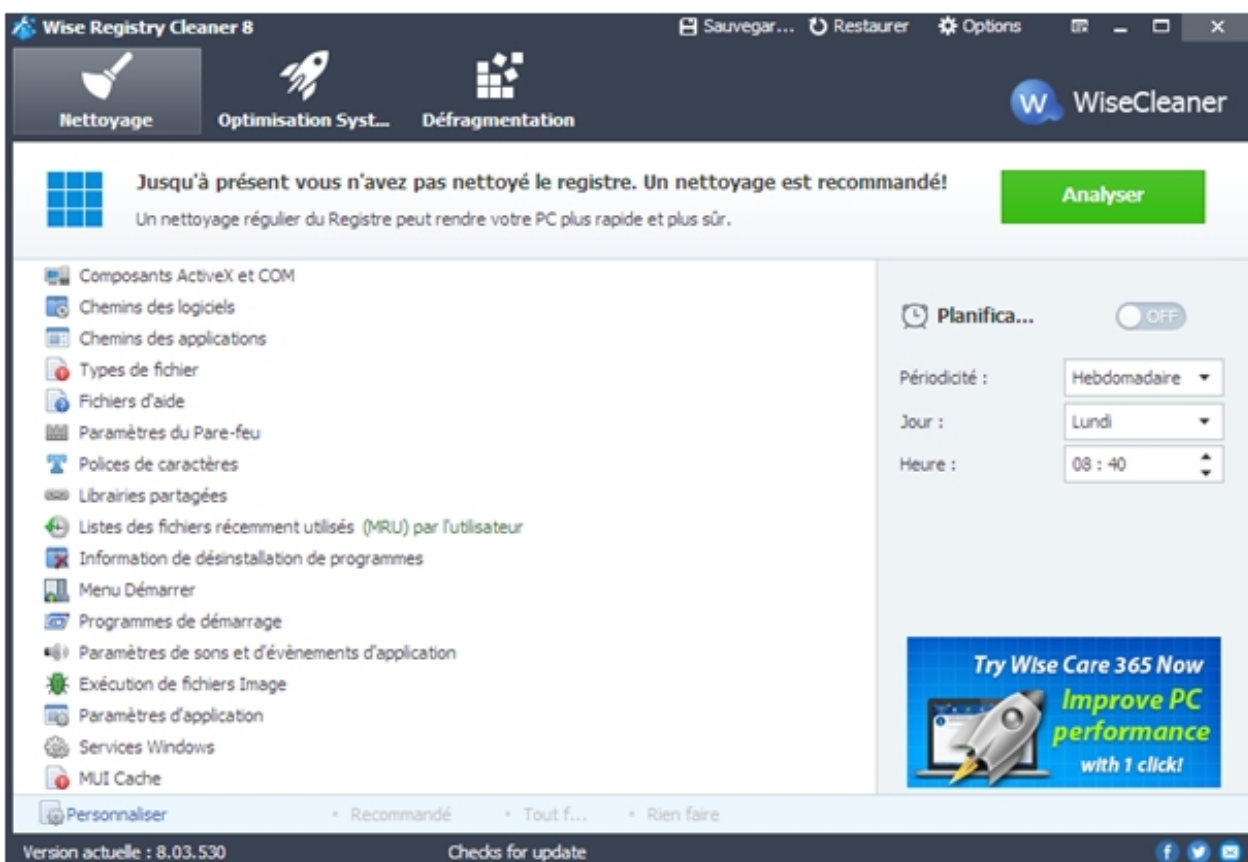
Wise Registry Cleaner 8
Sauvegar... Restaurer Options

Nettoyage
Optimisation Syst...
Défragmentation
WiseCleaner

Jusqu'à présent vous n'avez pas nettoyé le registre. Un nettoyage est recommandé!
Un nettoyage régulier du Registre peut rendre votre PC plus rapide et plus sûr.
Analyser

Composants ActiveX et COM
Chemins des logiciels
Chemins des applications
Types de fichier
Fichiers d'aide
Paramètres du Pare-feu
Polices de caractères
Librairies partagées
Listes des fichiers récemment utilisés (MRU) par l'utilisateur
Information de désinstallation de programmes
Menu Démarrer
Programmes de démarrage
Paramètres de sons et d'évènements d'application
Exécution de fichiers Image
Paramètres d'application
Services Windows
MUI Cache

Planifica...
OFF
Périodicité : Hebdomadaire
Jour : Lundi
Heure : 08 : 40

Try Wise Care 365 Now
Improve PC performance
with 1 click!

Personnaliser
• Recommandé
• Tout f...
• Rien faire

Version actuelle : 8.03.530
Checks for update